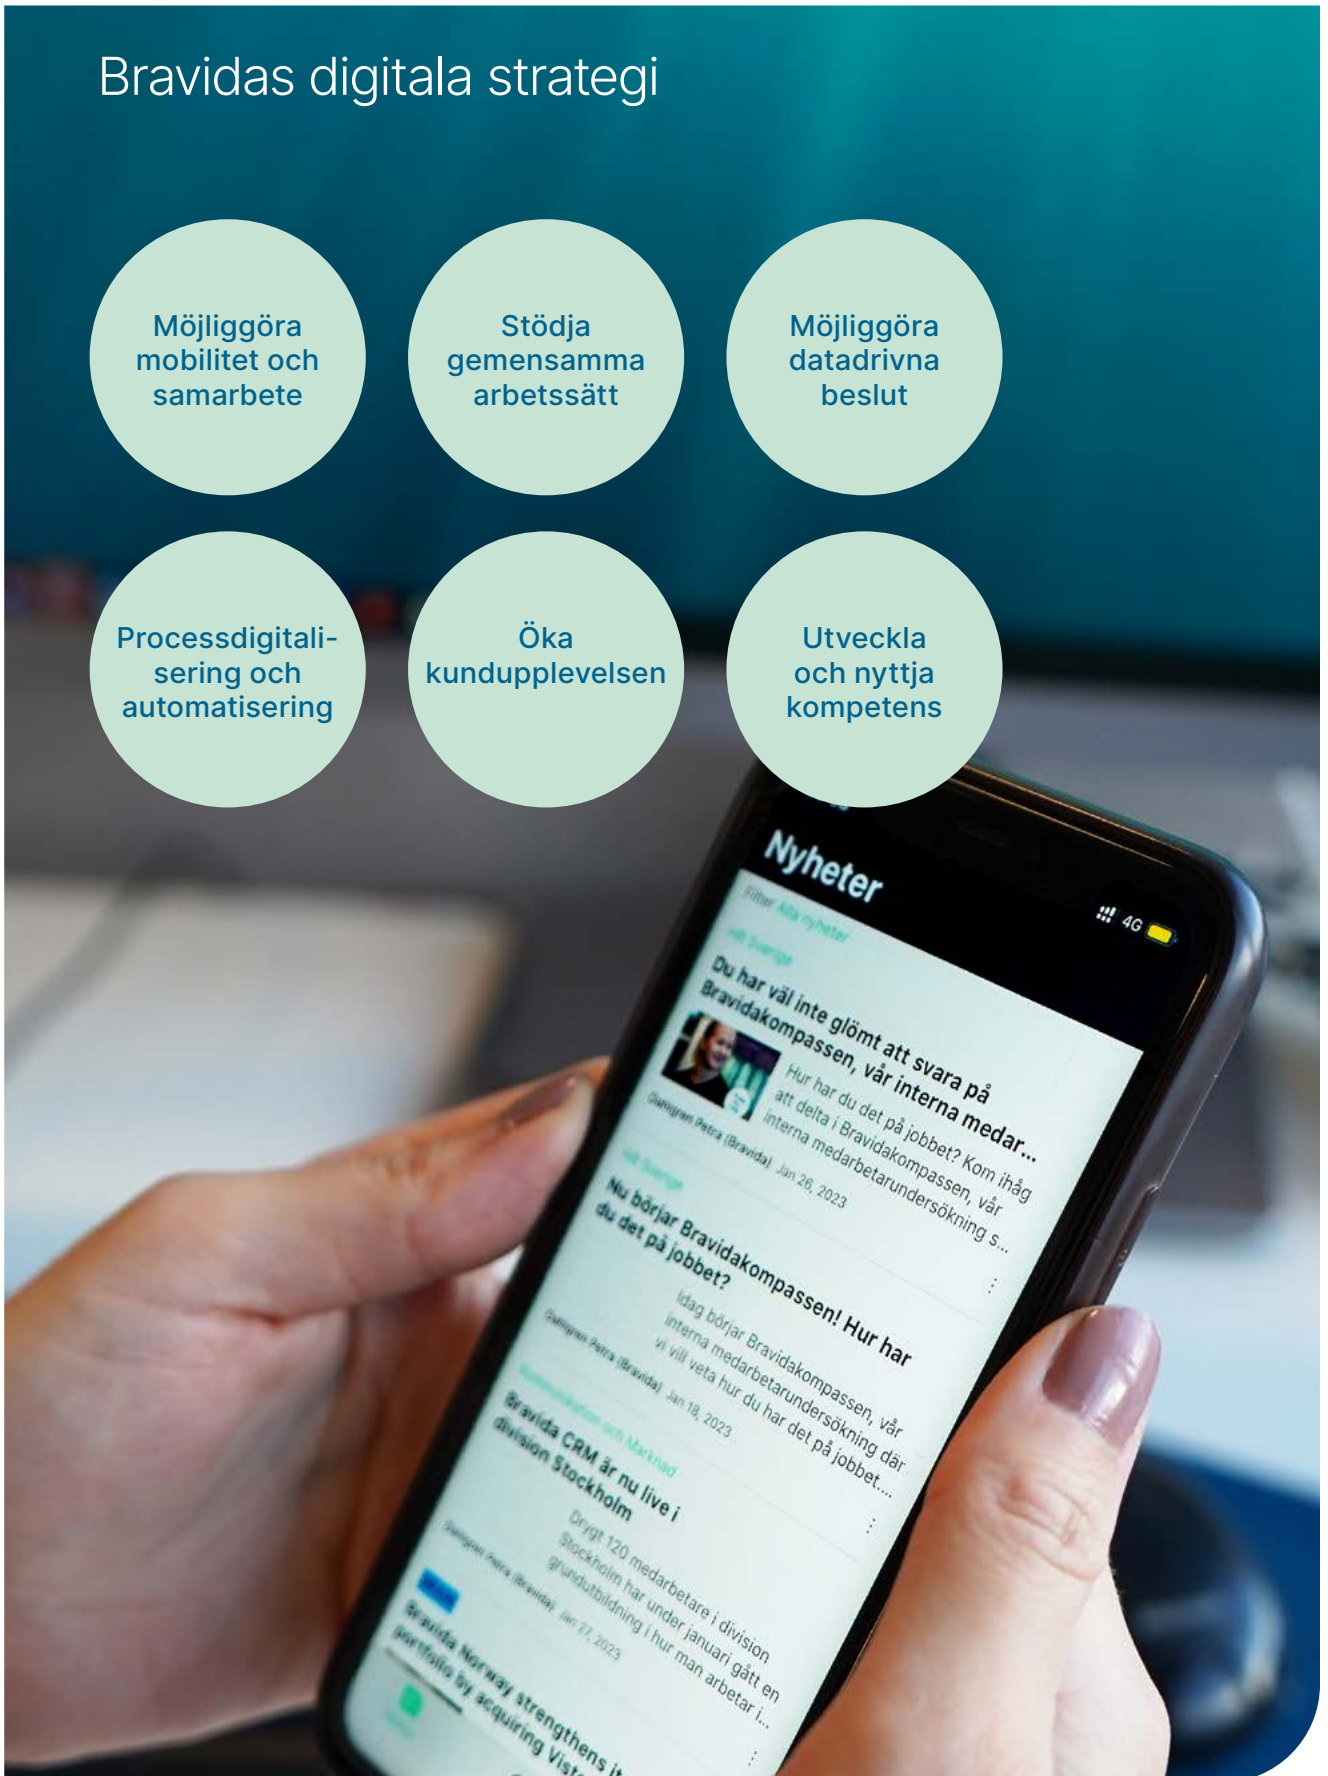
Bravidas digitala strategi

Möjliggöra mobilitet och samarbete

Stödja gemensamma arbetssätt

Möjliggöra datadrivna beslut

Processdigitalisering och automatisering

Öka kundupplevelsen

Utveckla och nyttja kompetens

Nyheter

4G

Filter Alla nyheter

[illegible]

Du har väl inte glömt att svara på Bravidakompassen, vår interna medar...

Hur har du det på jobbet? Kom ihåg att delta i Bravidakompassen, vår interna medarbetarundersökning s...

Dahlgren Petra (Bravida) Jan 26, 2023

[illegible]

Nu börjar Bravidakompassen! Hur har du det på jobbet?

Idag börjar Bravidakompassen, vår interna medarbetarundersökning där vi vill veta hur du har det på jobbet...

Dahlgren Petra (Bravida) Jan 18, 2023

Kommunikation och Marknad

Bravida CRM är nu live i division Stockholm

Drygt 120 medarbetare i division Stockholm har under januari gått en grundutbildning i hur man arbetar i...

Dahlgren Petra (Bravida) Jan 27, 2023

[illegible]

Bravida Norway strengthens its portfolio by acquiring Vist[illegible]